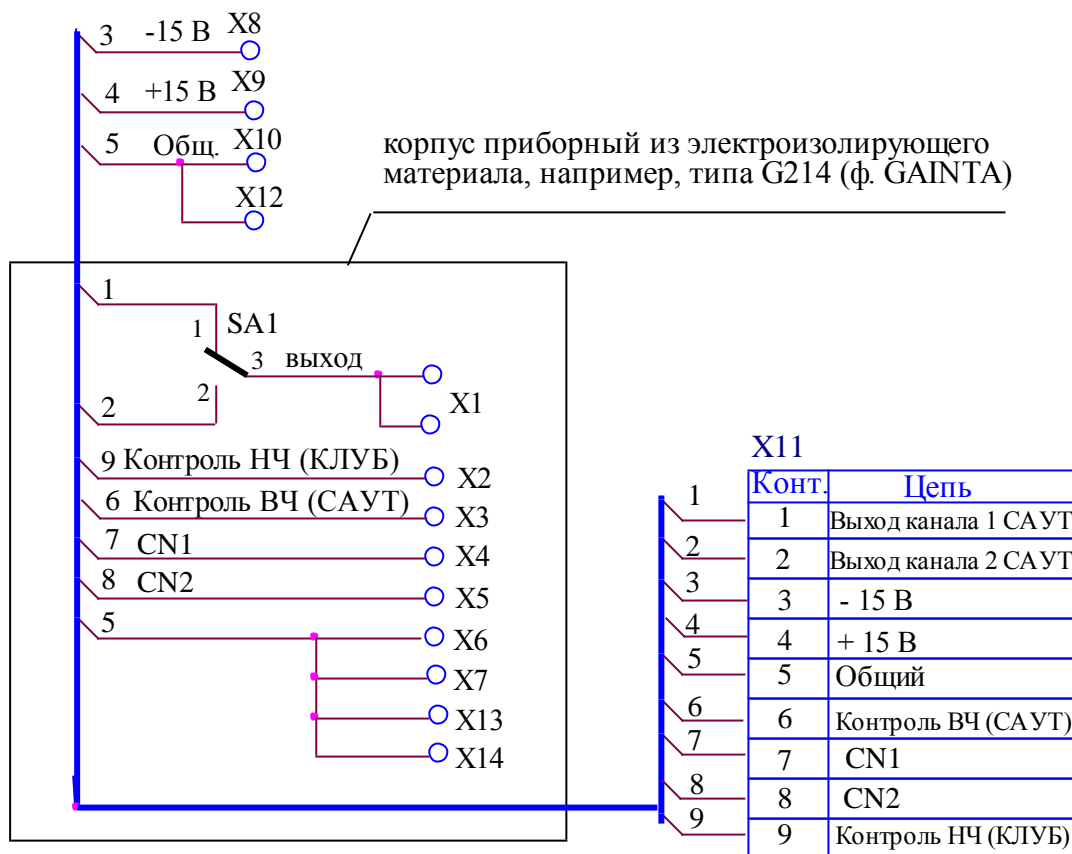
3 -15 В X8
4 +15 В X9
5 Общ. X10
X12

корпус приборный из электроизолирующего материала, например, типа G214 (ф. GAINTA)

1
1 SA1
3 выход
2
2 X1
9 Контроль НЧ (КЛУБ) X2
6 Контроль ВЧ (САУТ) X3
7 CN1 X4
8 CN2 X5
5 X6
X7
X13
X14

X11

| Конт. | Цепь |
|---|---|
| 1 | Выход канала 1 САУТ |
| 2 | Выход канала 2 САУТ |
| 3 | - 15 В |
| 4 | + 15 В |
| 5 | Общий |
| 6 | Контроль ВЧ (САУТ) |
| 7 | CN1 |
| 8 | CN2 |
| 9 | Контроль НЧ (КЛУБ) |

1
2
3
4
5
6
7
8
9